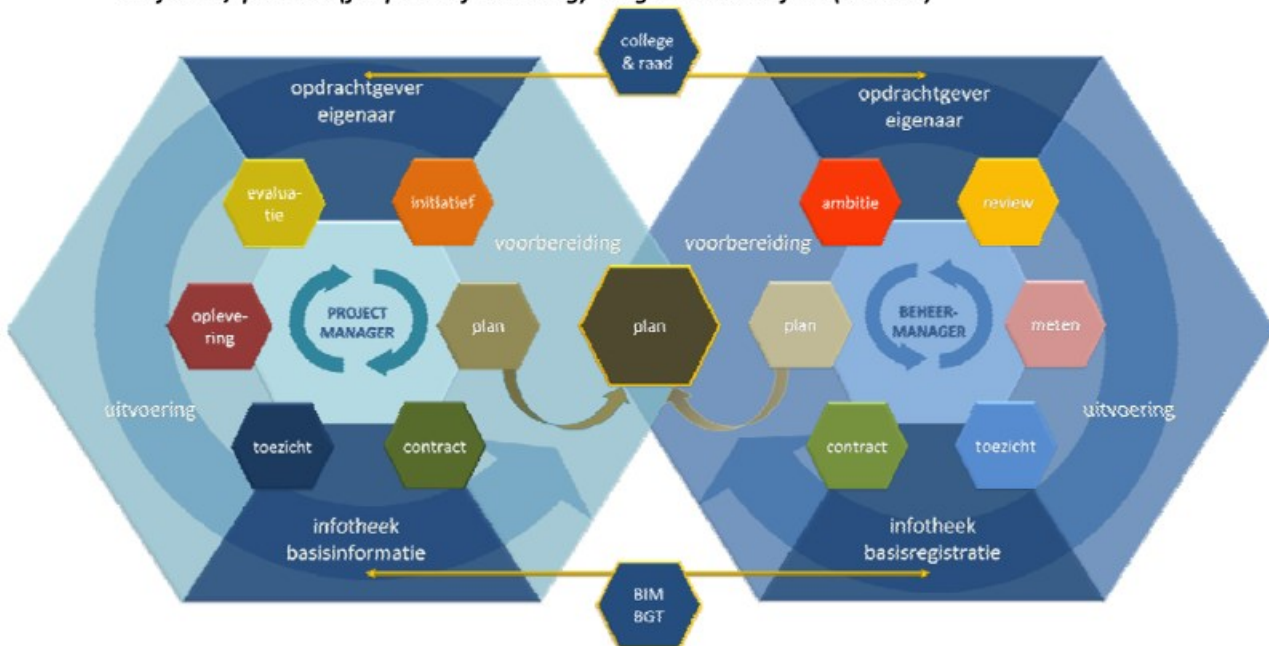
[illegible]

college & raad

opdrachtgever eigenaar

evaluatie

initiatief

voorbereiding

opleve-ring

PROJECT MANAGER

plan

uitvoering

toezicht

contract

infotheek basisinformatie

plan

opdrachtgever eigenaar

ambitie

review

voorbereiding

plan

BEHEER-MANAGER

meten

uitvoering

contract

toezicht

infotheek basisregistratie

BIM BGT